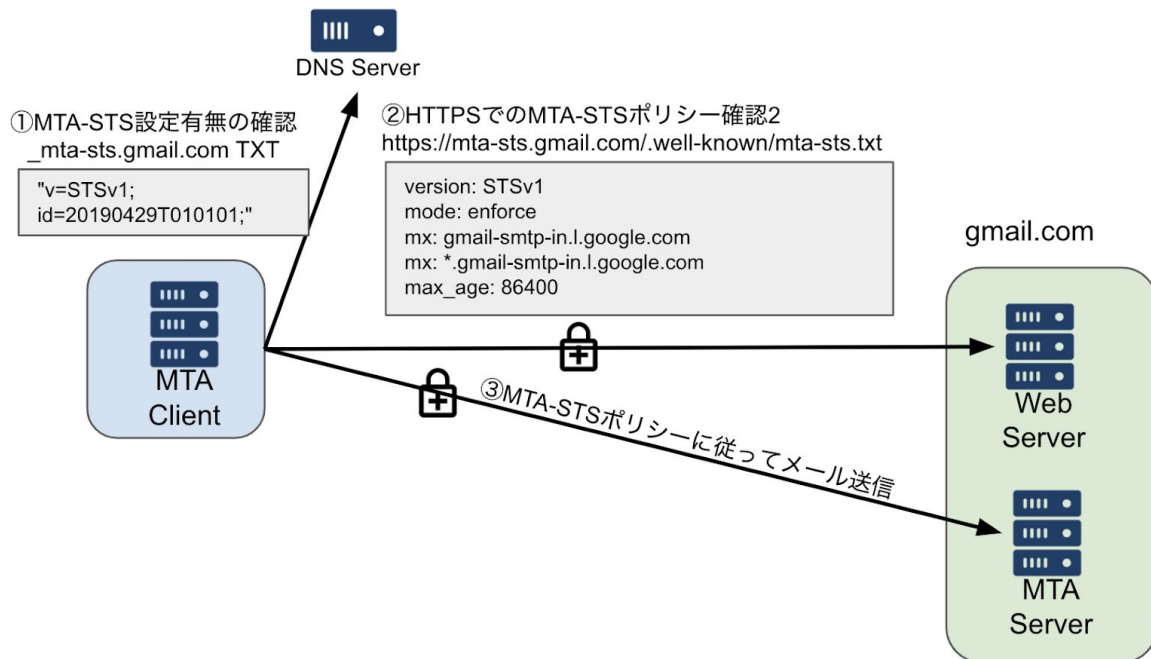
DNS Server

①MTA-STS設定有無の確認
_mta-sts.gmail.com TXT

"v=STSv1;
id=20190429T010101;"

②HTTPSでのMTA-STSポリシー確認2
https://mta-sts.gmail.com/.well-known/mta-sts.txt

version: STSv1
mode: enforce
mx: gmail-smtp-in.l.google.com
mx: *.gmail-smtp-in.l.google.com
max_age: 86400

gmail.com

MTA
Client

③MTA-STSポリシーに従ってメール送信

Web
Server

MTA
Server